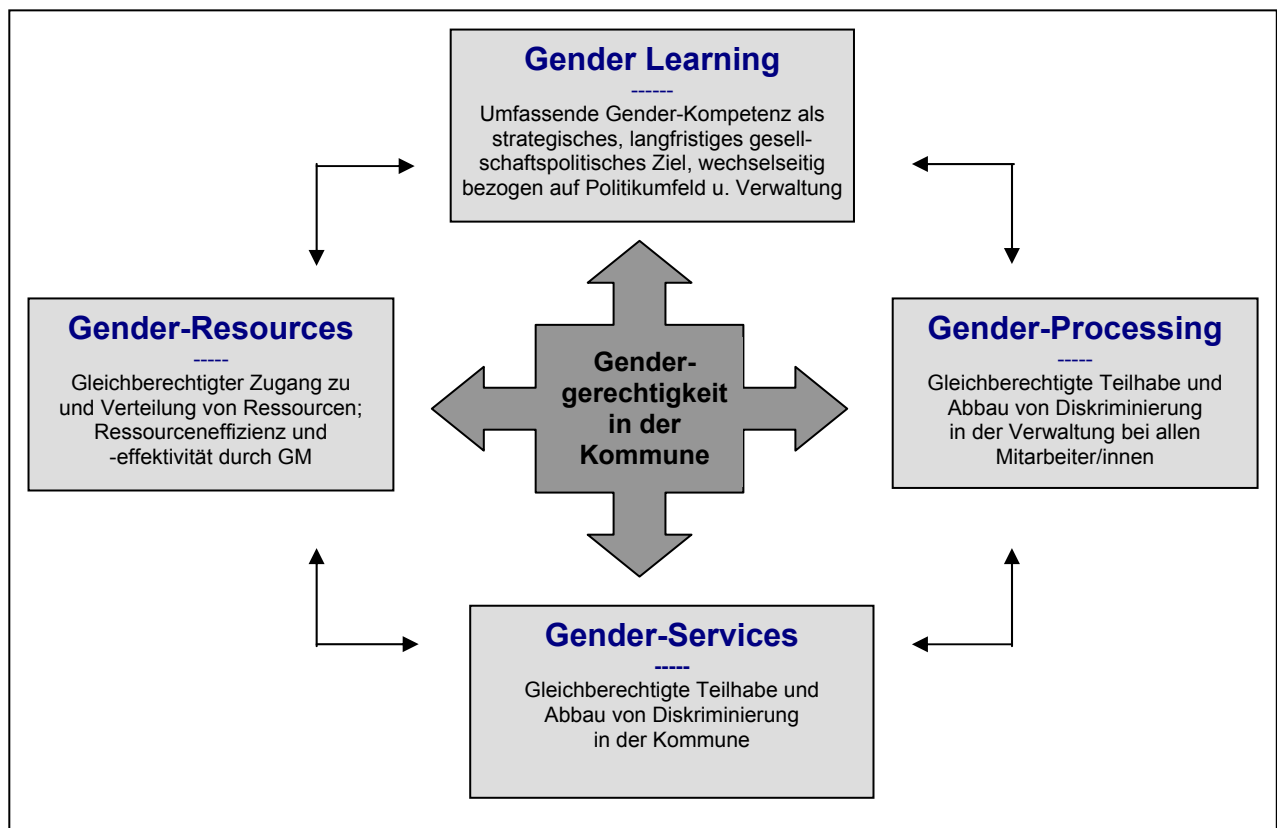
Gender Learning
------
Umfassende Gender-Kompetenz als strategisches, langfristiges gesellschaftspolitisches Ziel, wechselseitig bezogen auf Politikumfeld u. Verwaltung

Gender-Resources
-----
Gleichberechtigter Zugang zu und Verteilung von Ressourcen; Ressourceneffizienz und -effektivität durch GM

Gendergerechtigkeit in der Kommune

Gender-Processing
-----
Gleichberechtigte Teilhabe und Abbau von Diskriminierung in der Verwaltung bei allen Mitarbeiter/innen

Gender-Services
-----
Gleichberechtigte Teilhabe und Abbau von Diskriminierung in der Kommune